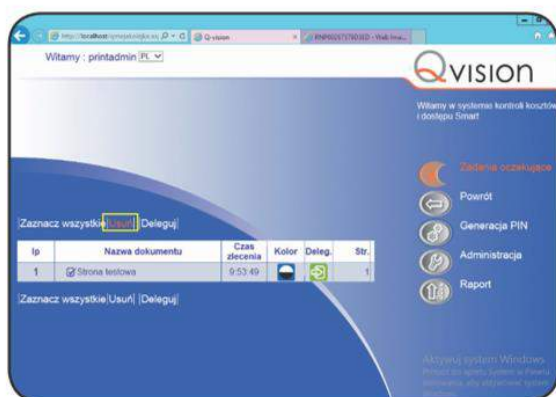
http://localhost/qvision/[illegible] Q-vision RNP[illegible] - Web Ima...

Witamy : printadmin PL

Qvision

Witamy w systemie kontroli kosztów i dostępu Smart

Zadania oczekujące

Powrót

Generacja PIN

Administracja

Raport

|Zaznacz wszystkie|Usuń| |Deleguj|

| lp | Nazwa dokumentu | Czas zlecenia | Kolor | Deleg. | Str. |
|---|---|---|---|---|---|
| 1 | Strona testowa | 9:53:49 | | | 1 |

|Zaznacz wszystkie|Usuń| |Deleguj|

Aktywuj system Windows
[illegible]